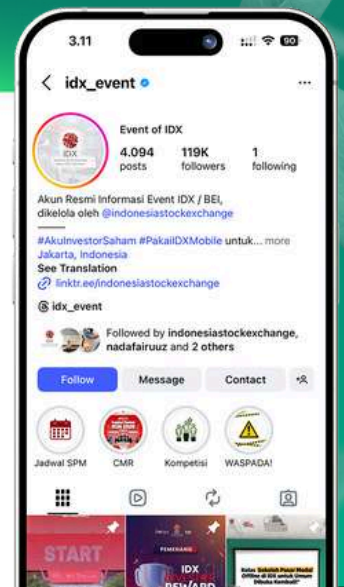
3.11

90

idx_event

...

IDX

Event of IDX

4.094
posts

119K
followers

1
following

Akun Resmi Informasi Event IDX / BEI, dikelola oleh @indonesiastockexchange

#AkuInvestorSaham #PakaiIDXMobile untuk... more

Jakarta, Indonesia

See Translation

linktr.ee/indonesiastockexchange

idx_event

Followed by indonesiastockexchange, nadafairuuz and 2 others

Follow

Message

Contact

Jadwal SPM

CMR

Kompetisi

WASPADA!

START

PEMENANG

IDX

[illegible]